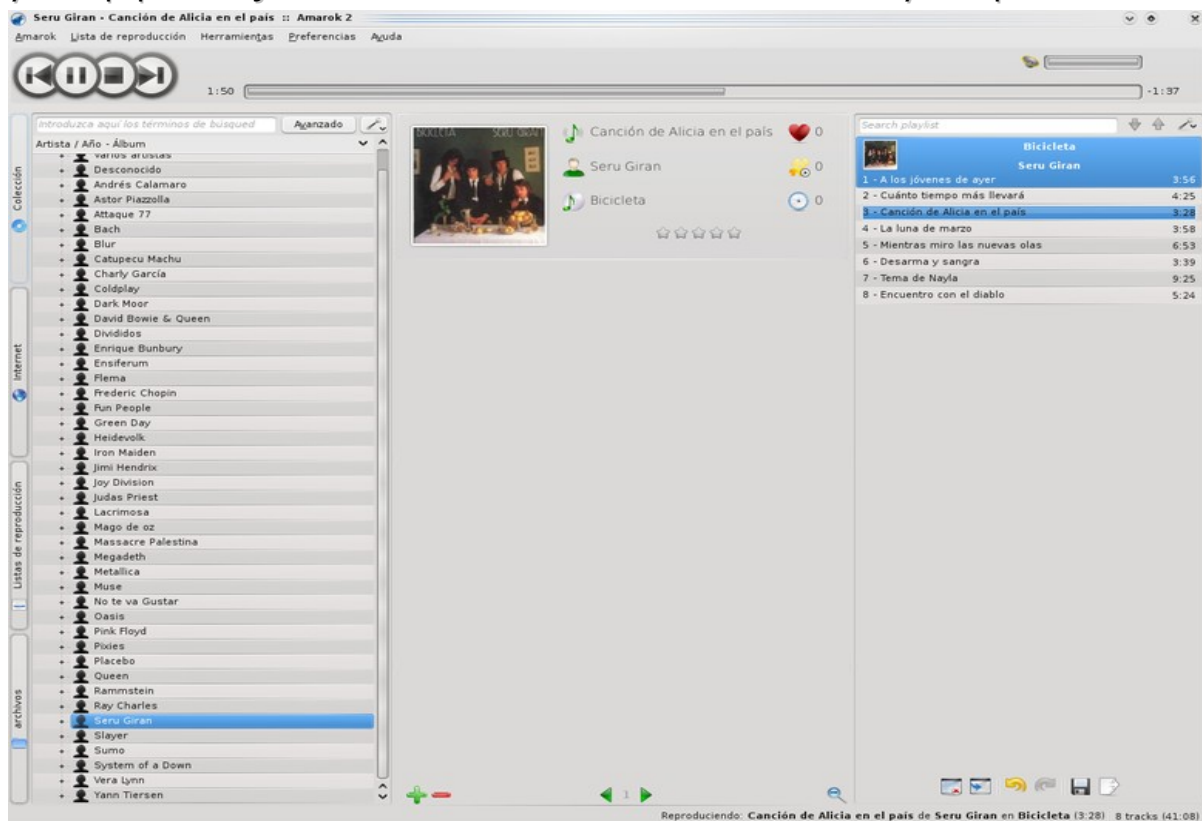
Seru Giran - Canción de Alicia en el país :: Amarok 2

Amarok Lista de reproducción Herramientas Preferencias Ayuda

1:50

-1:37

Introduzca aquí los términos de búsqued Avanzado

Artista / Año - Álbum

Varios artistas
Desconocido
Andrés Calamaro
Astor Piazzolla
Attaque 77
Bach
Blur
Catupecu Machu
Charly García
Coldplay
Dark Moor
David Bowie & Queen
Divididos
Enrique Bunbury
Ensiferum
Flema
Frederic Chopin
Fun People
Green Day
Heidevolk
Iron Maiden
Jimi Hendrix
Joy Division
Judas Priest
Lacrimosa
Mago de oz
Massacre Palestina
Megadeth
Metallica
Muse
No te va Gustar
Oasis
Pink Floyd
Pixies
Placebo
Queen
Rammstein
Ray Charles
Seru Giran
Slayer
Sumo
System of a Down
Vera Lynn
Yann Tiersen

Colección

Internet

Listas de reproducción

archivos

BICICLETA SERU GIRAN

Canción de Alicia en el país 0
Seru Giran 0
Bicicleta 0

1

Search playlist

Bicicleta
Seru Giran

| | |
|---|---|
| 1 - A los jóvenes de ayer | 3:56 |
| 2 - Cuánto tiempo más llevará | 4:25 |
| 3 - Canción de Alicia en el país | 3:28 |
| 4 - La luna de marzo | 3:58 |
| 5 - Mientras miro las nuevas olas | 6:53 |
| 6 - Desarma y sangra | 3:39 |
| 7 - Tema de Nayla | 9:25 |
| 8 - Encuentro con el diablo | 5:24 |

Reproduciendo: Canción de Alicia en el país de Seru Giran en Bicicleta (3:28) 8 tracks (41:08)